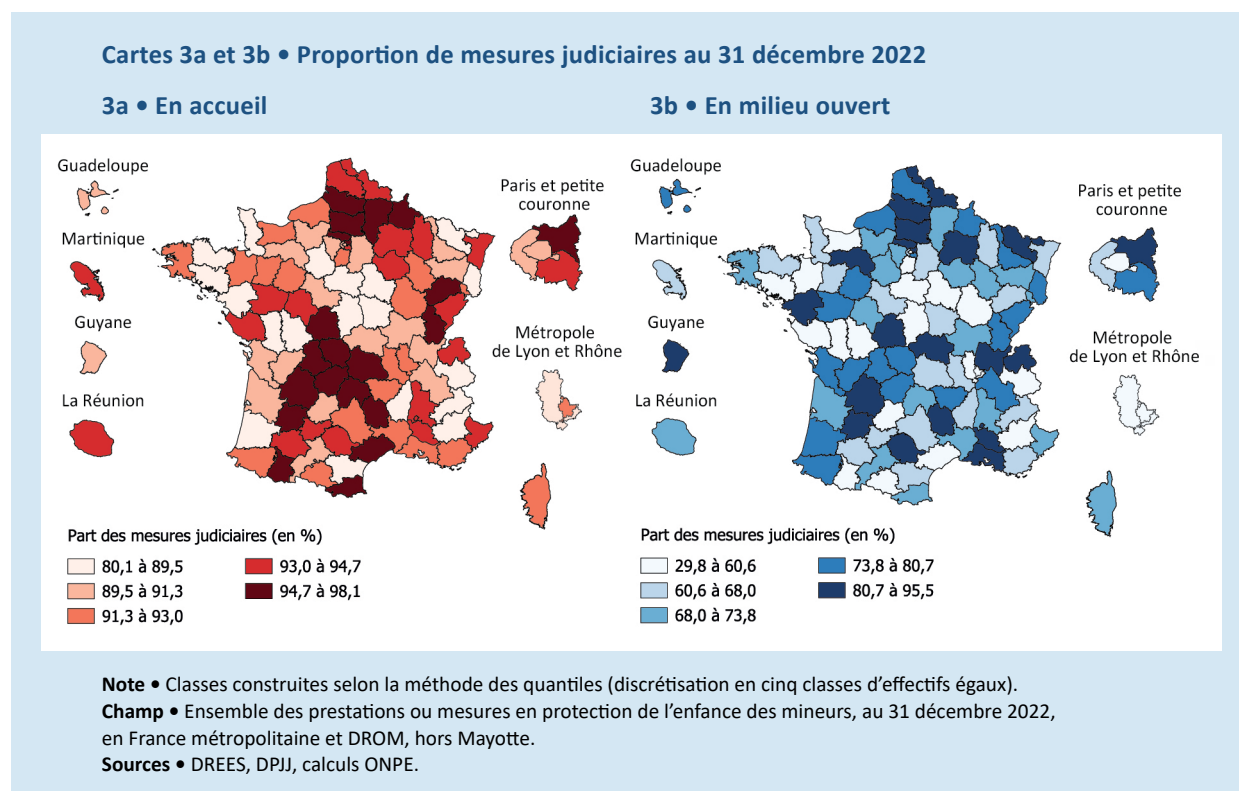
Cartes 3a et 3b • Proportion de mesures judiciaires au 31 décembre 2022

3a • En accueil

Guadeloupe

Martinique

Guyane

La Réunion

Paris et petite couronne

Métropole de Lyon et Rhône

Part des mesures judiciaires (en %)

80,1 à 89,5
89,5 à 91,3
91,3 à 93,0
93,0 à 94,7
94,7 à 98,1

3b • En milieu ouvert

Guadeloupe

Martinique

Guyane

La Réunion

Paris et petite couronne

Métropole de Lyon et Rhône

Part des mesures judiciaires (en %)

29,8 à 60,6
60,6 à 68,0
68,0 à 73,8
73,8 à 80,7
80,7 à 95,5

Note • Classes construites selon la méthode des quantiles (discrétisation en cinq classes d'effectifs égaux).
Champ • Ensemble des prestations ou mesures en protection de l'enfance des mineurs, au 31 décembre 2022, en France métropolitaine et DROM, hors Mayotte.
Sources • DREES, DPJJ, calculs ONPE.